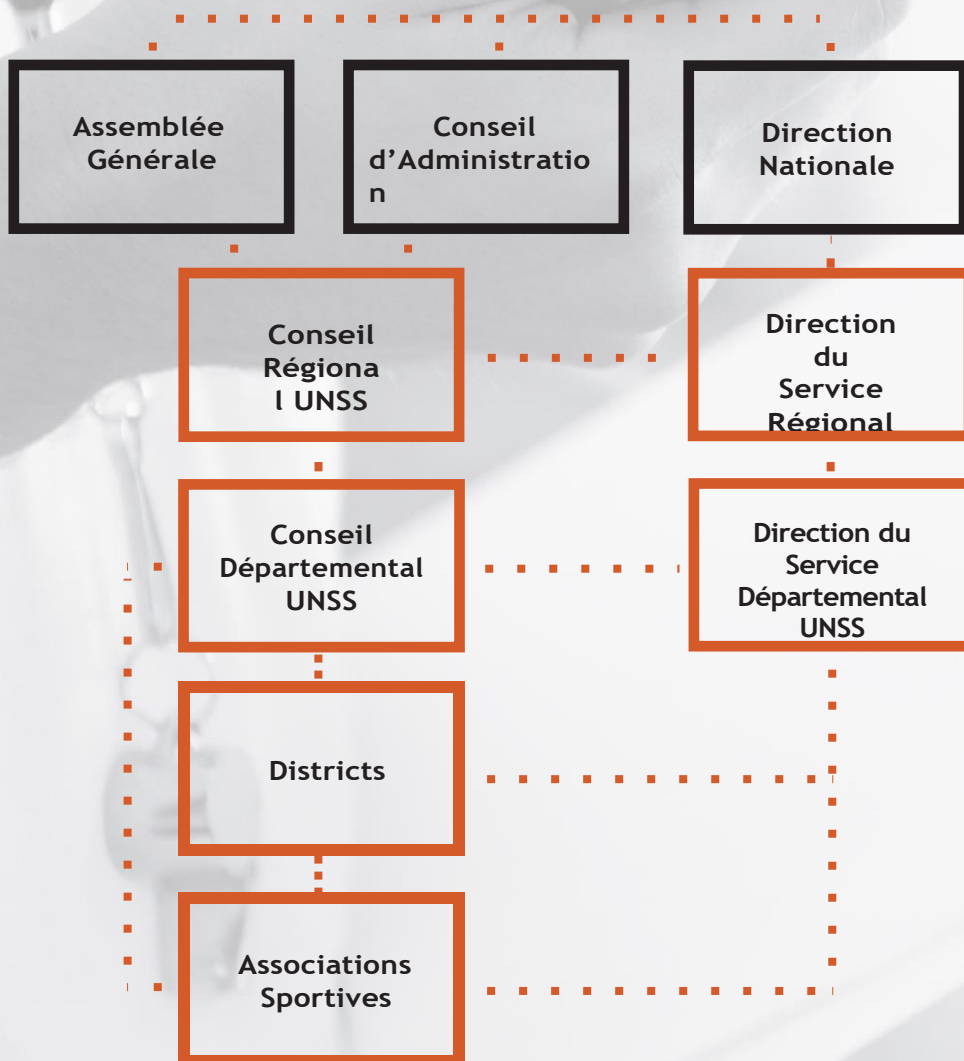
Assemblée Générale

Conseil d'Administratio n

Direction Nationale

Conseil Régiona l UNSS

Direction du Service Régional

Conseil Départemental UNSS

Direction du Service Départemental UNSS

Districts

Associations Sportives